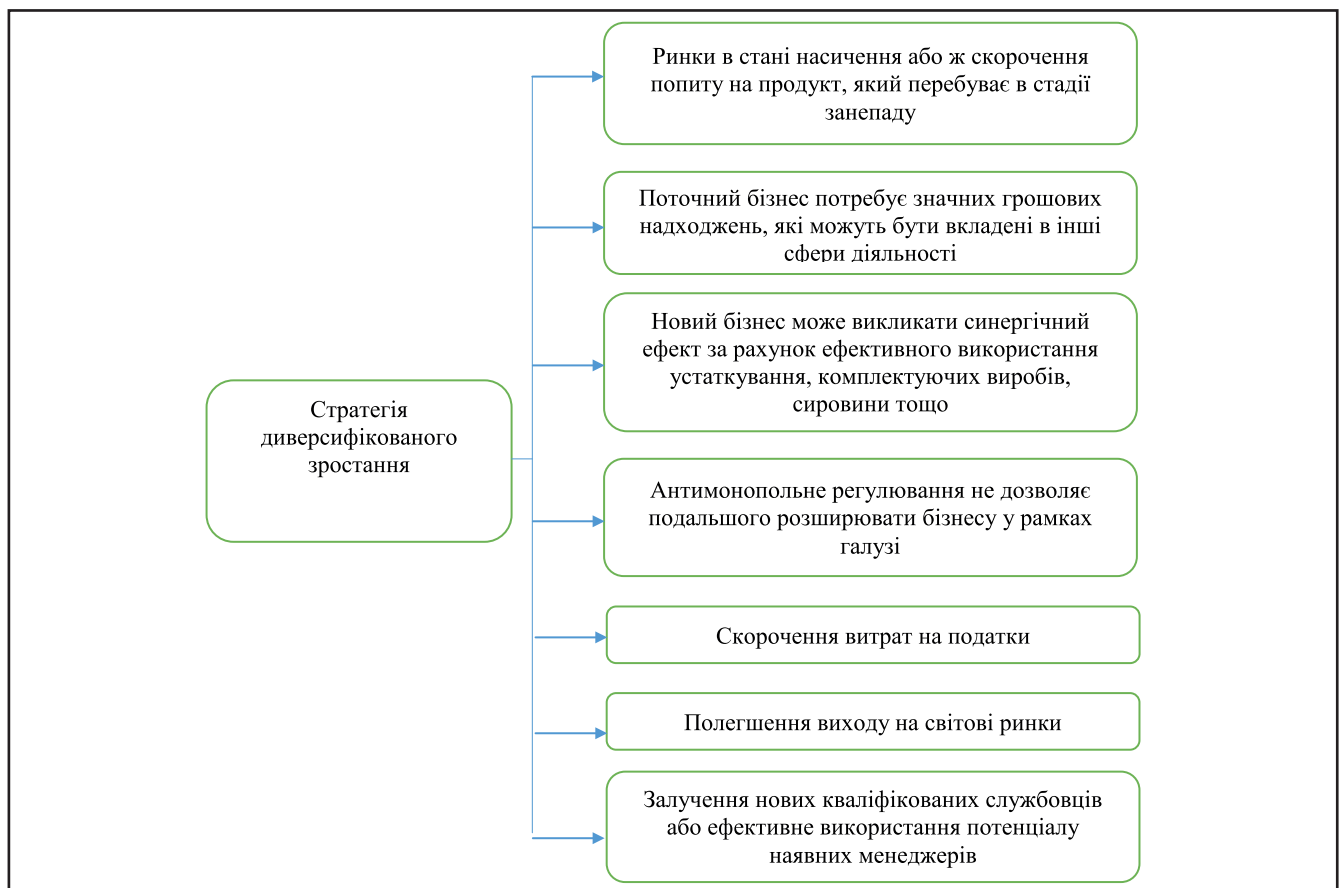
Стратегія диверсифікованого зростання

Ринки в стані насичення або ж скорочення попиту на продукт, який перебуває в стадії занепаду

Поточний бізнес потребує значних грошових надходжень, які можуть бути вкладені в інші сфери діяльності

Новий бізнес може викликати синергічний ефект за рахунок ефективного використання устаткування, комплектуючих виробів, сировини тощо

Антимонопольне регулювання не дозволяє подальшого розширювати бізнесу у рамках галузі

Скорочення витрат на податки

Полегшення виходу на світові ринки

Залучення нових кваліфікованих службовців або ефективне використання потенціалу наявних менеджерів